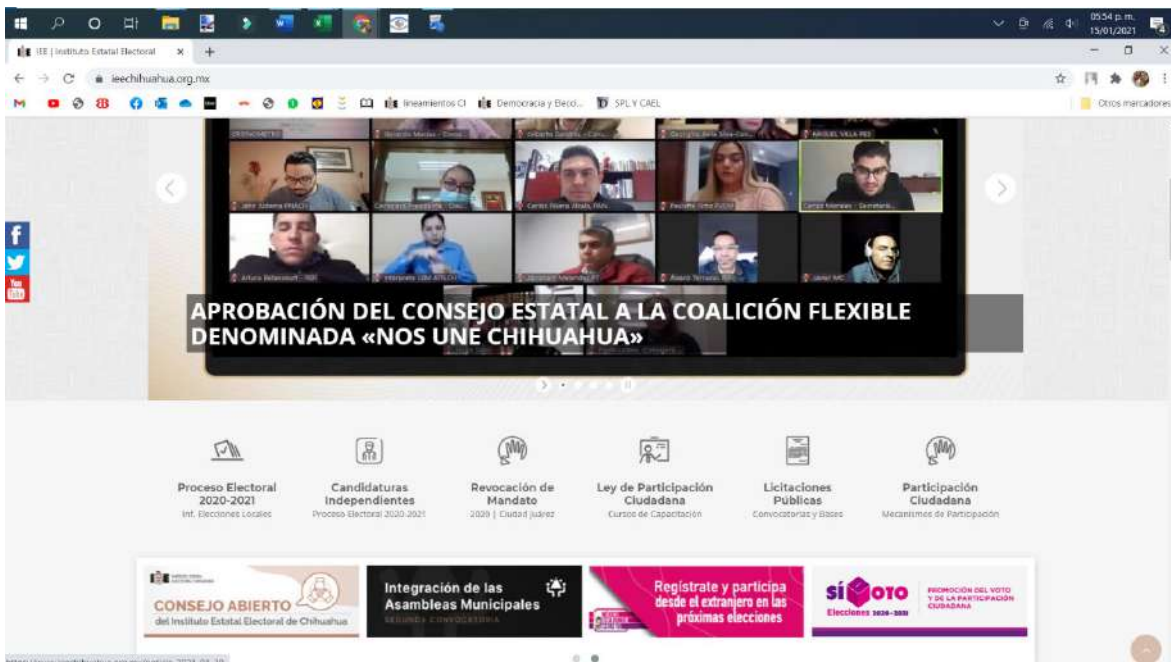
05:54 p.m.
15/01/2021

IEE | Instituto Estatal Electoral ×

ieechihuahua.org.mx

lineamientos CI   Democracia y Elecci...   SPL Y CAEL   Otros marcadores

APROBACIÓN DEL CONSEJO ESTATAL A LA COALICIÓN FLEXIBLE DENOMINADA «NOS UNE CHIHUAHUA»

Proceso Electoral 2020-2021
Inf. Elecciones Locales

Candidaturas Independientes
Proceso Electoral 2020-2021

Revocación de Mandato
2020 | Ciudad Juárez

Ley de Participación Ciudadana
Cursos de Capacitación

Licitaciones Públicas
Convocatorias y Bases

Participación Ciudadana
Mecanismos de Participación

CONSEJO ABIERTO
del Instituto Estatal Electoral de Chihuahua

Integración de las Asambleas Municipales
SEGUNDA CONVOCATORIA

Regístrate y participa desde el extranjero en las próximas elecciones

SÍ VOTO
Elecciones 2020-2021
PROMOCIÓN DEL VOTO Y DE LA PARTICIPACIÓN CIUDADANA